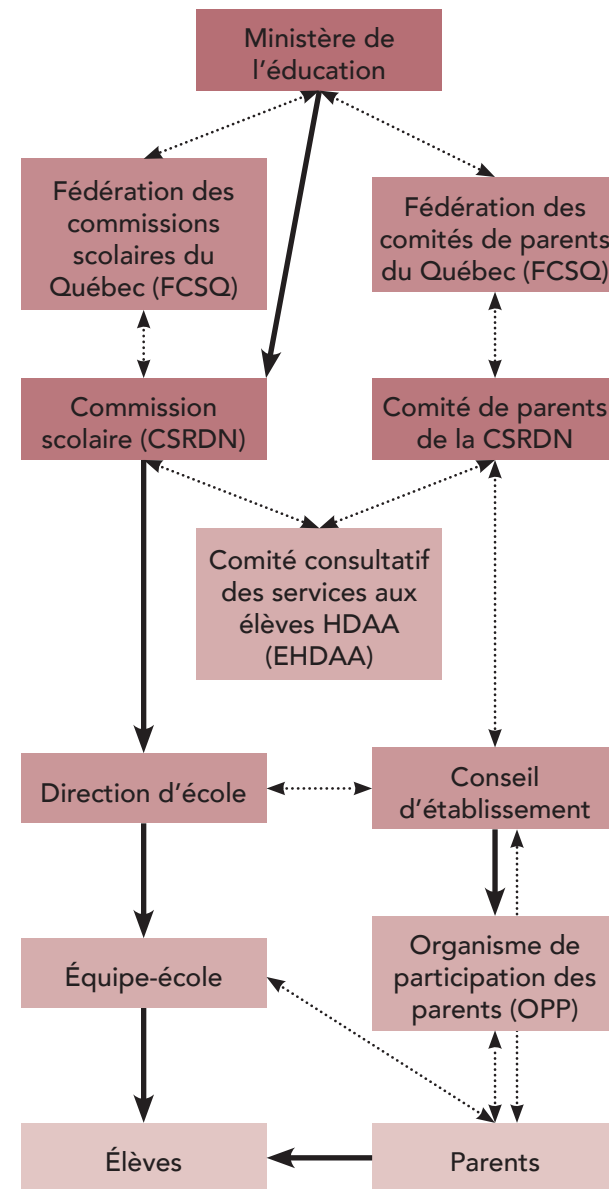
Ministère de l'éducation

Fédération des commissions scolaires du Québec (FCSQ)

Fédération des comités de parents du Québec (FCSQ)

Commission scolaire (CSRDN)

Comité de parents de la CSRDN

Comité consultatif des services aux élèves HDAA (EHDAA)

Direction d'école

Conseil d'établissement

Équipe-école

Organisme de participation des parents (OPP)

Élèves

Parents